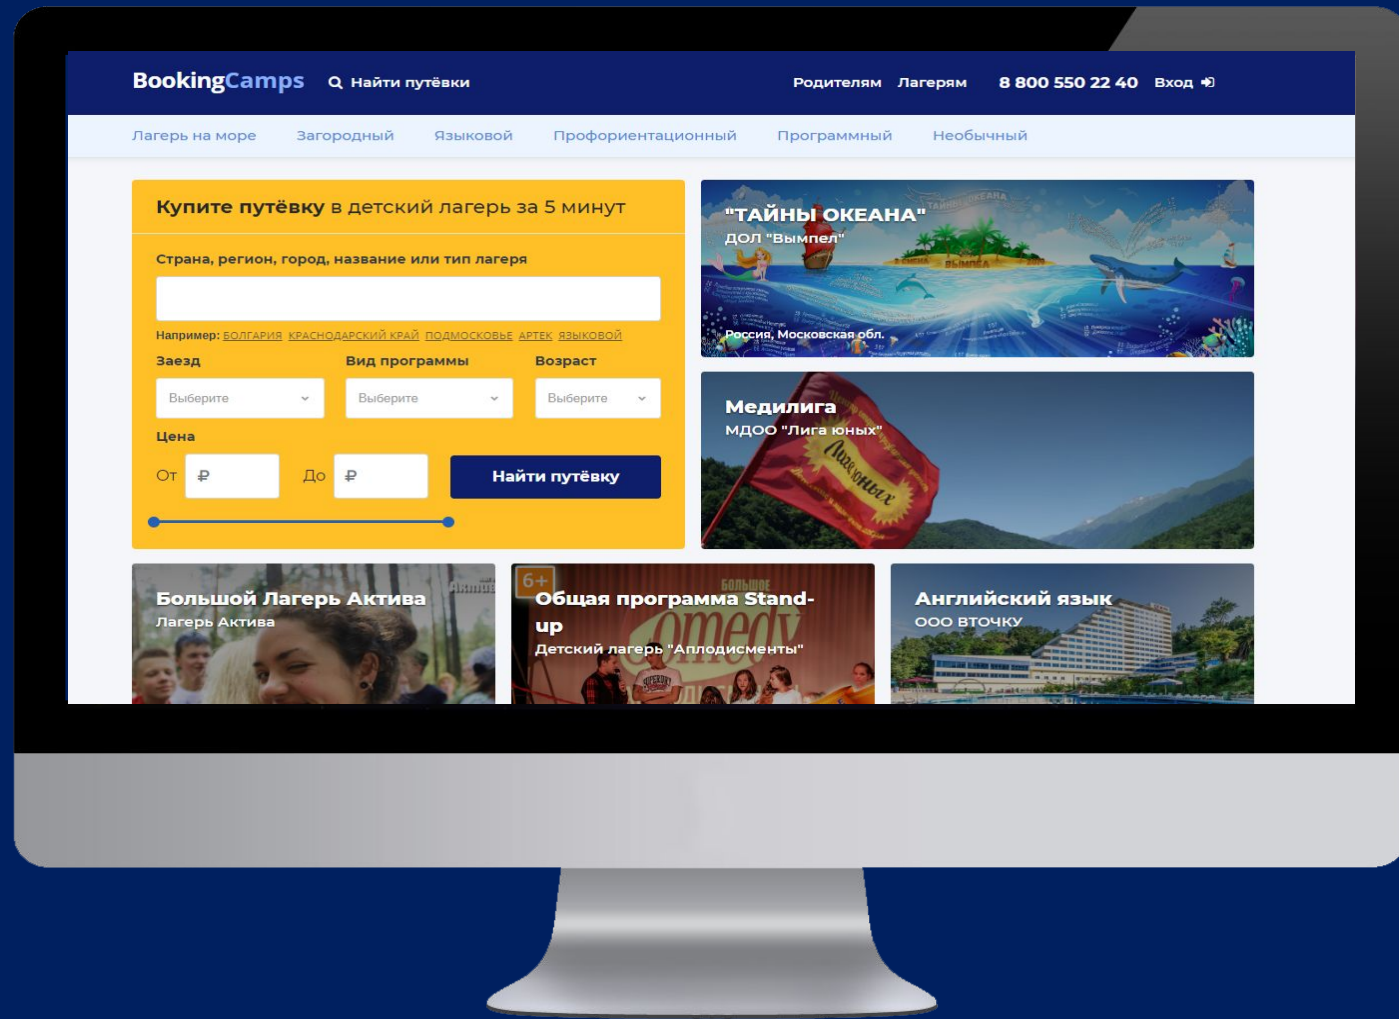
BookingCamps Найти путёвки Родителям Лагерям 8 800 550 22 40 Вход

Лагерь на море Загородный Языковой Профориентационный Программный Необычный

Купите путёвку в детский лагерь за 5 минут

Страна, регион, город, название или тип лагеря

Например: БОЛГАРИЯ КРАСНОДАРСКИЙ КРАЙ ПОДМОСКОВЬЕ АРТЕК ЯЗЫКОВОЙ

Заезд
Выберите

Вид программы
Выберите

Возраст
Выберите

Цена

От ₽ До ₽

Найти путёвку

"ТАЙНЫ ОКЕАНА"
ДОЛ "Вымпел"
Россия, Московская обл.

Медилига
МДОО "Лига юных"

Большой Лагерь Актива
Лагерь Актива

6+
Общая программа Stand-up
Детский лагерь "Аплодисменты"

Английский язык
ООО ВТОЧКУ